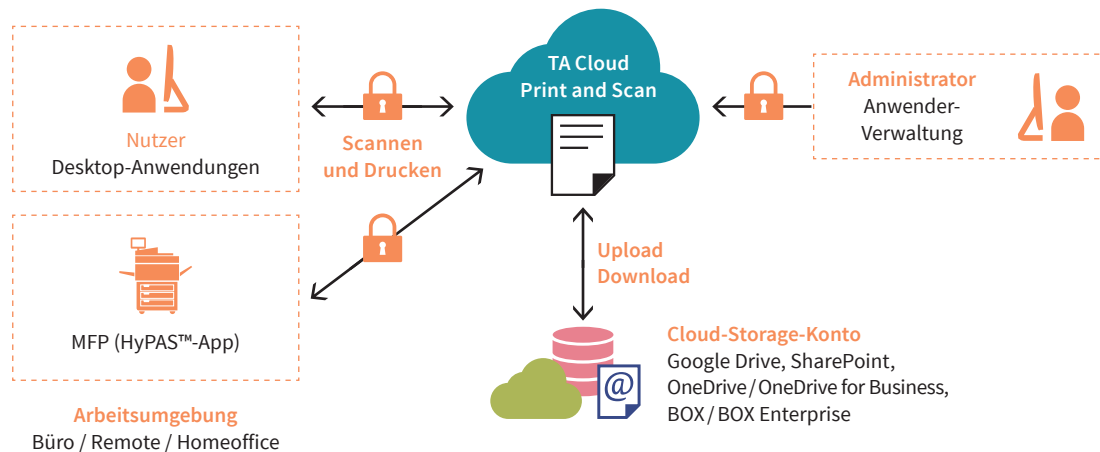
TA Cloud Print and Scan

Nutzer
Desktop-Anwendungen

Scannen und Drucken

Administrator
Anwender-Verwaltung

MFP (HyPAS™-App)

Upload
Download

Cloud-Storage-Konto
Google Drive, SharePoint, OneDrive / OneDrive for Business, BOX / BOX Enterprise

Arbeitsumgebung
Büro / Remote / Homeoffice